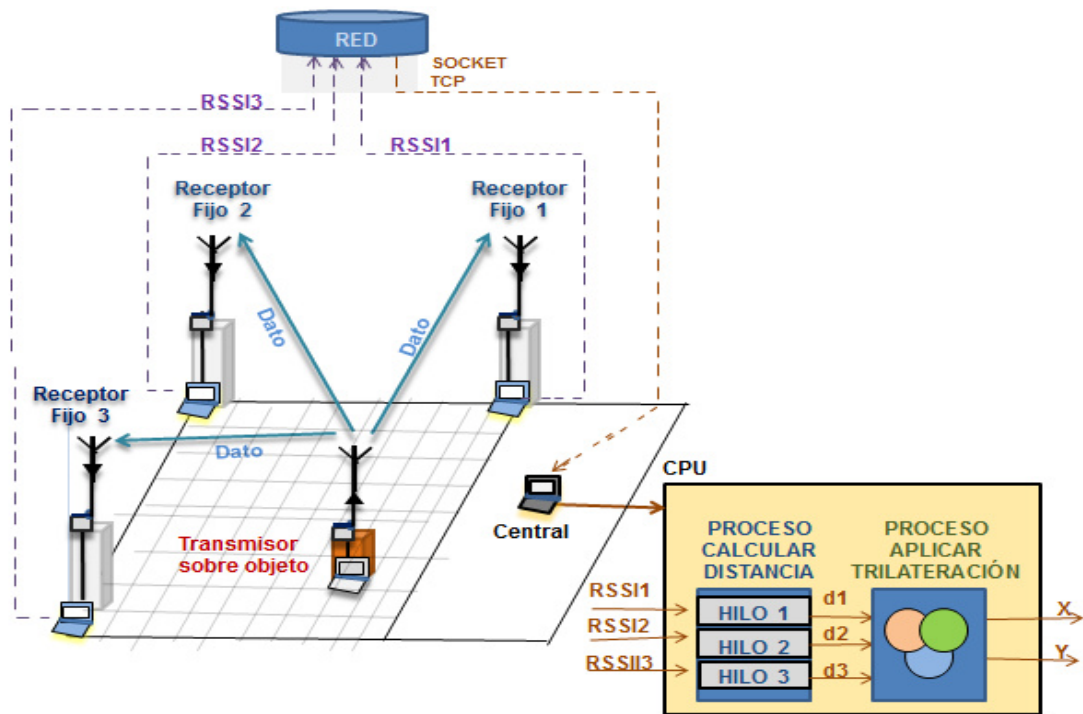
RED

SOCKET TCP

RSSI3

RSSI2

RSSI1

Receptor Fijo 2

Receptor Fijo 1

Dato

Dato

Receptor Fijo 3

Dato

Transmisor sobre objeto

Central

CPU

PROCESO CALCULAR DISTANCIA

PROCESO APLICAR TRILATERACIÓN

RSSI1

RSSI2

RSSII3

HILO 1

HILO 2

HILO 3

d1

d2

d3

X

Y